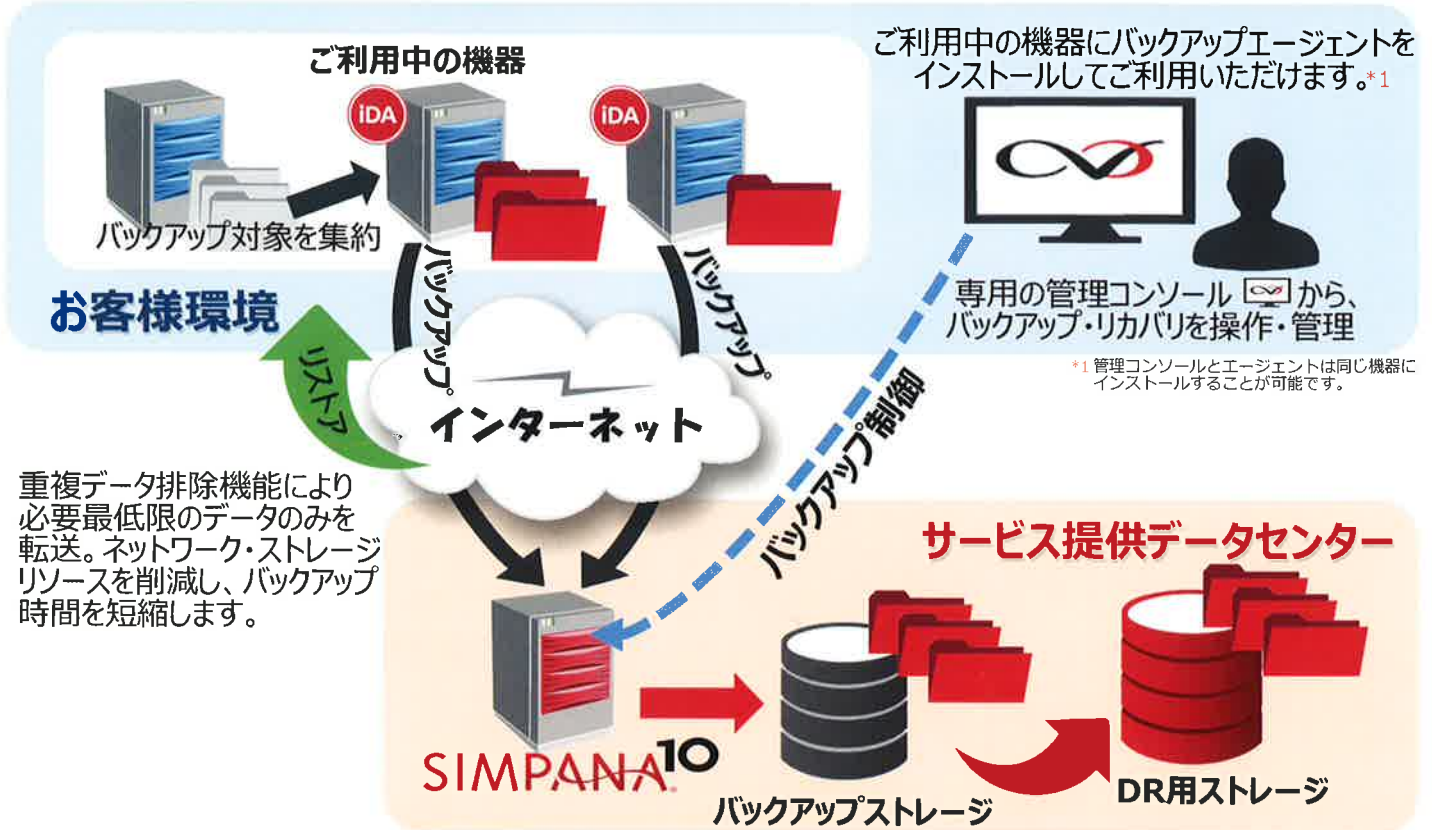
ご利用中の機器

iDA

iDA

バックアップ対象を集約

ご利用中の機器にバックアップエージェントをインストールしてご利用いただけます。*1

専用の管理コンソール から、バックアップ・リカバリを操作・管理

*1 管理コンソールとエージェントは同じ機器にインストールすることが可能です。

お客様環境

バックアップ

バックアップ

リストア

インターネット

バックアップ制御

重複データ排除機能により必要最低限のデータのみを転送。ネットワーク・ストレージリソースを削減し、バックアップ時間を短縮します。

サービス提供データセンター

SIMPANA 10

バックアップストレージ

DR用ストレージ